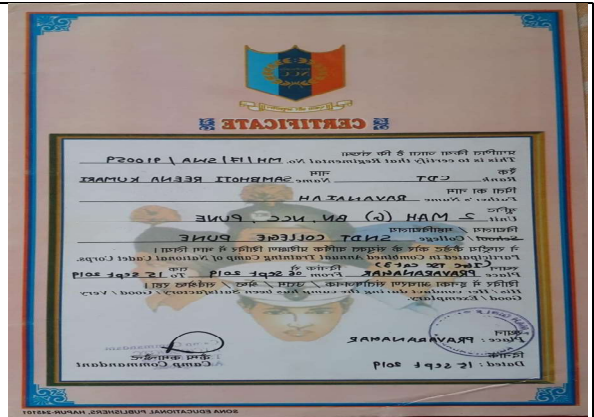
प्रमाण पत्र CERTIFICATE

प्रमाणित किया जाता है कि पंजीयन
This is to certify that Registration No. MH 17 SWA 910059

पद नाम
Rank CDT Name SAMBHOJI REENA KUMARI

पिता का नाम
Father's Name RAYAIAH

यूनिट
Unit 2 MAH (G) BN, NCC PUNE

विद्यालय / महाविद्यालय
School / College SNDT COLLEGE PUNE

ने राष्ट्रीय कैडेट कोर के संयुक्त वार्षिक प्रशिक्षण शिविर में भाग लिया।
Participated in Combined Annual Training Camp of National Cadet Corps.
(CATC TR CAP 32)

स्थान से तक
Place PRAVARANAGAR From 06 sept 2019 To 15 sept 2019

उसका / उसकी आचरण / योग्यता संतोषजनक / अच्छा / बहुत अच्छा / उत्कृष्ट रहा।
His / Her conduct during the camp has been Satisfactory / Good / Very Good / Exemplary.

स्थान
Place: PRAVARANAGAR

दिनांक
Dated: 15 sept 2019

कैम्प कमाण्डेन्ट
Camp Commandant

SONA EDUCATIONAL PUBLISHERS, HAPUR-245101